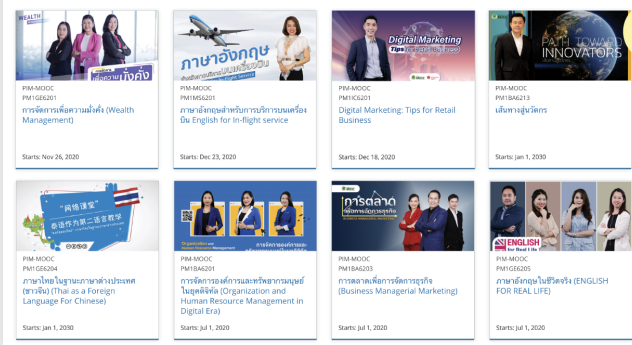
WEALTH
เพื่อความมั่งคั่ง

PIM-MOOC
PIM1GE6201
การจัดการเพื่อความมั่งคั่ง (Wealth Management)

Starts: Nov 26, 2020

ภาษาอังกฤษ

PIM-MOOC
PM1MS6201
ภาษาอังกฤษสำหรับการบริการบนเครื่องบิน English for In-flight service

Starts: Dec 23, 2020

Digital Marketing
Tips

PIM-MOOC
PIM1IC6201
Digital Marketing: Tips for Retail Business

Starts: Dec 18, 2020

PATH TOWARD INNOVATORS

PIM-MOOC
PM1BA6213
เส้นทางสู่นวัตกร

Starts: Jan 1, 2030

PIM-MOOC
PIM1GE6204
ภาษาไทยในฐานะภาษาต่างประเทศ (ชาวจีน) (Thai as a Foreign Language For Chinese)

Starts: Jan 1, 2030

PIM-MOOC
PM1BA6201
การจัดการองค์การและทรัพยากรมนุษย์ในยุคดิจิทัล (Organization and Human Resource Management in Digital Era)

Starts: Jul 1, 2020

การตลาด

PIM-MOOC
PM1BA6203
การตลาดเพื่อการจัดการธุรกิจ (Business Managerial Marketing)

Starts: Jul 1, 2020

ENGLISH for Real Life

PIM-MOOC
PIM1GE6205
ภาษาอังกฤษในชีวิตจริง (ENGLISH FOR REAL LIFE)

Starts: Jul 1, 2020